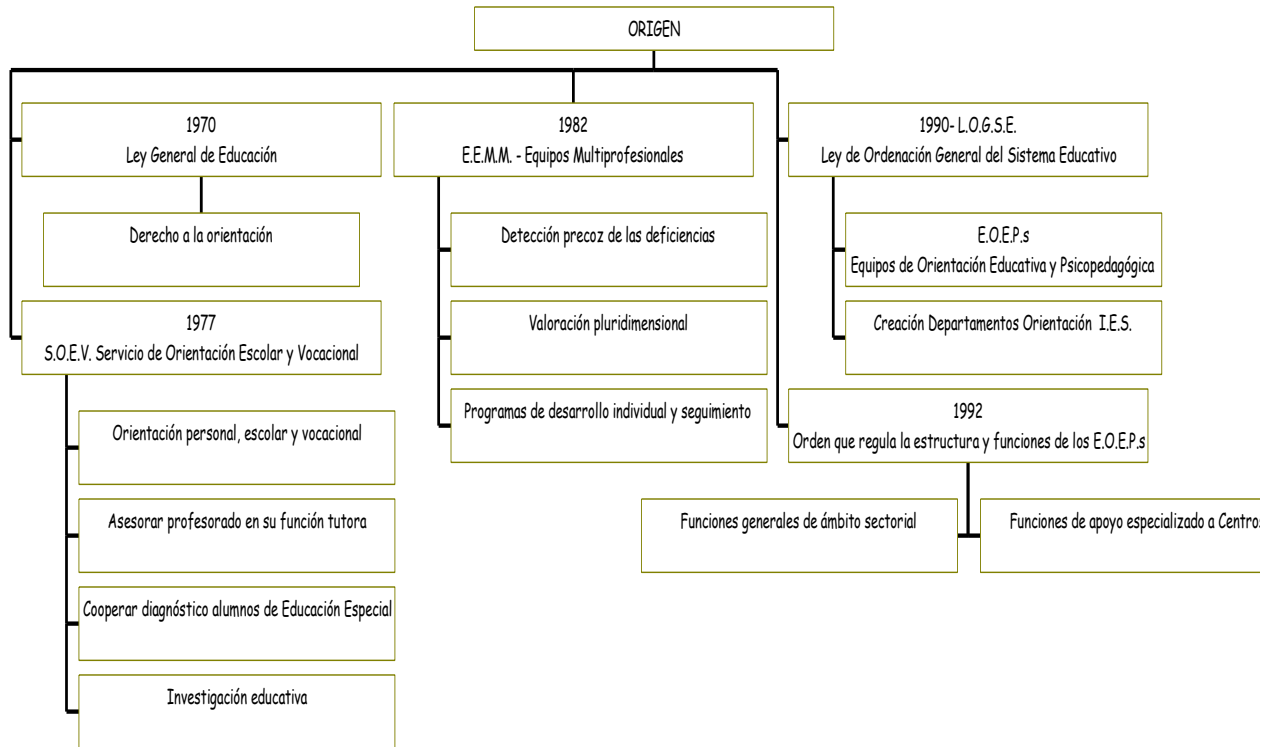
ORIGEN

1970
Ley General de Educación

Derecho a la orientación

1977
S.O.E.V. Servicio de Orientación Escolar y Vocacional

Orientación personal, escolar y vocacional

Asesorar profesorado en su función tutora

Cooperar diagnóstico alumnos de Educación Especial

Investigación educativa

1982
E.E.M.M. - Equipos Multiprofesionales

Detección precoz de las deficiencias

Valoración pluridimensional

Programas de desarrollo individual y seguimiento

1990- L.O.G.S.E.
Ley de Ordenación General del Sistema Educativo

E.O.E.P.s
Equipos de Orientación Educativa y Psicopedagógica

Creación Departamentos Orientación I.E.S.

1992
Orden que regula la estructura y funciones de los E.O.E.P.s

Funciones generales de ámbito sectorial

Funciones de apoyo especializado a Centros